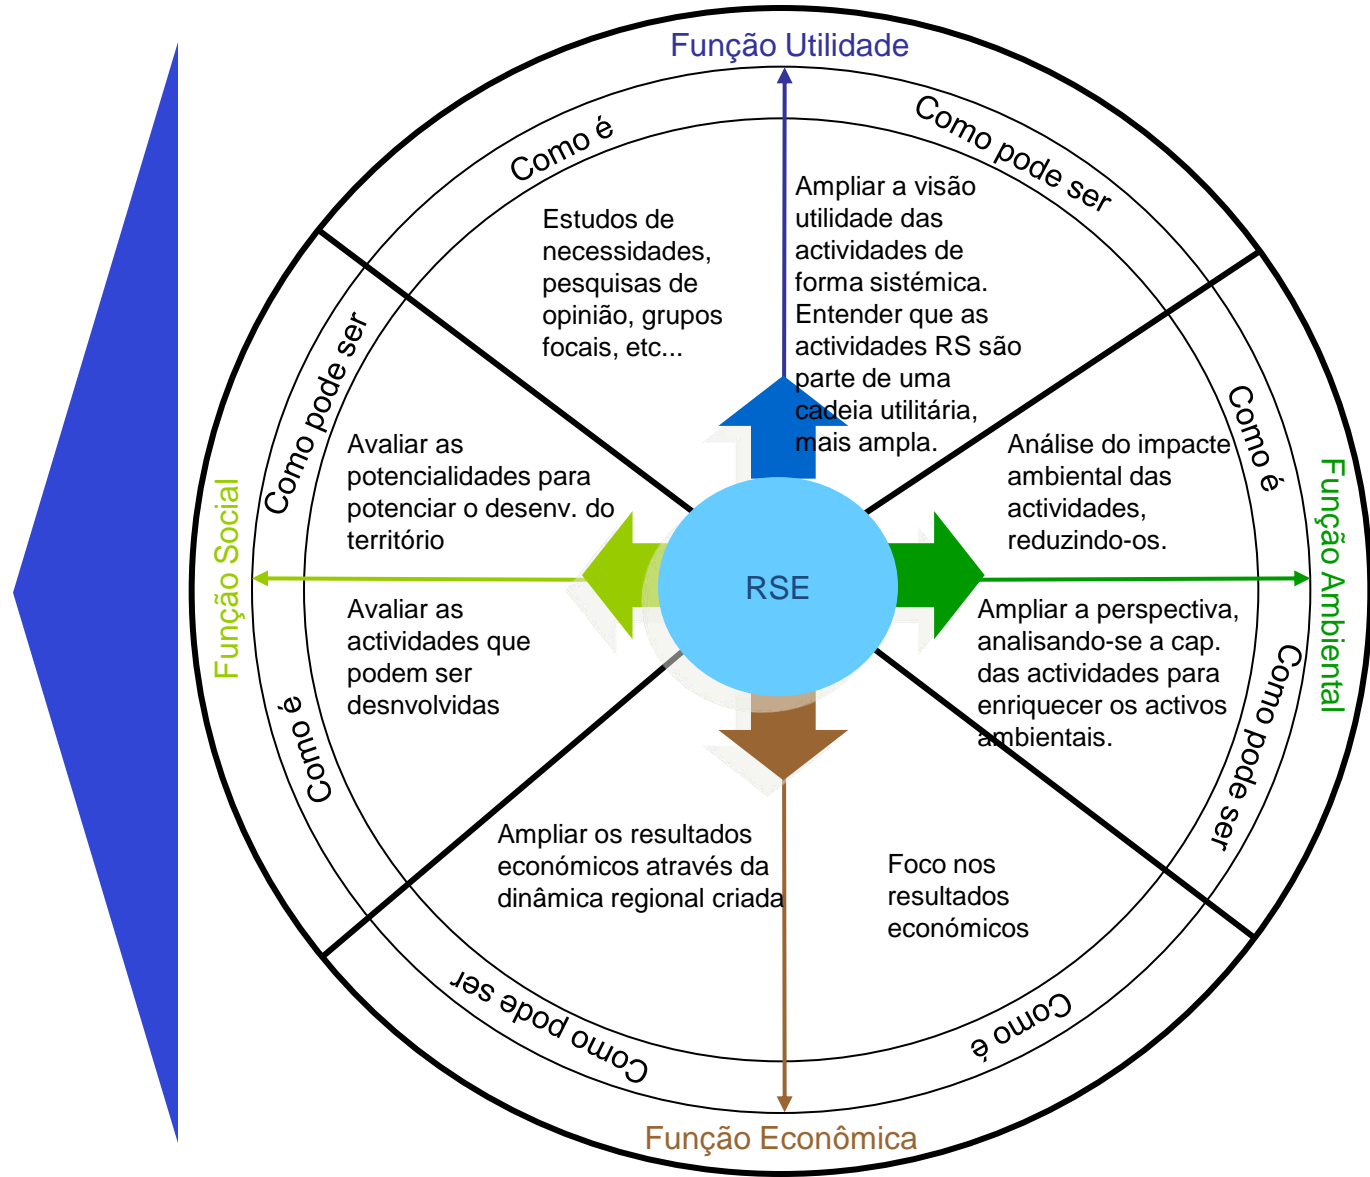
Função Utilidade

Como é

Como pode ser

Estudos de necessidades, pesquisas de opinião, grupos focais, etc...

Ampliar a visão utilidade das actividades de forma sistémica. Entender que as actividades RS são parte de uma cadeia utilitária, mais ampla.

Como pode ser

Avaliar as potencialidades para potenciar o desenv. do território

Função Social

Avaliar as actividades que podem ser desnvolvidas

Como é

RSE

Como é

Análise do impacte ambiental das actividades, reduzindo-os.

Função Ambiental

Ampliar a perspectiva, analisando-se a cap. das actividades para enriquecer os activos ambientais.

Como pode ser

Ampliar os resultados económicos através da dinâmica regional criada

Foco nos resultados económicos

Como pode ser

Como é

Função Econômica